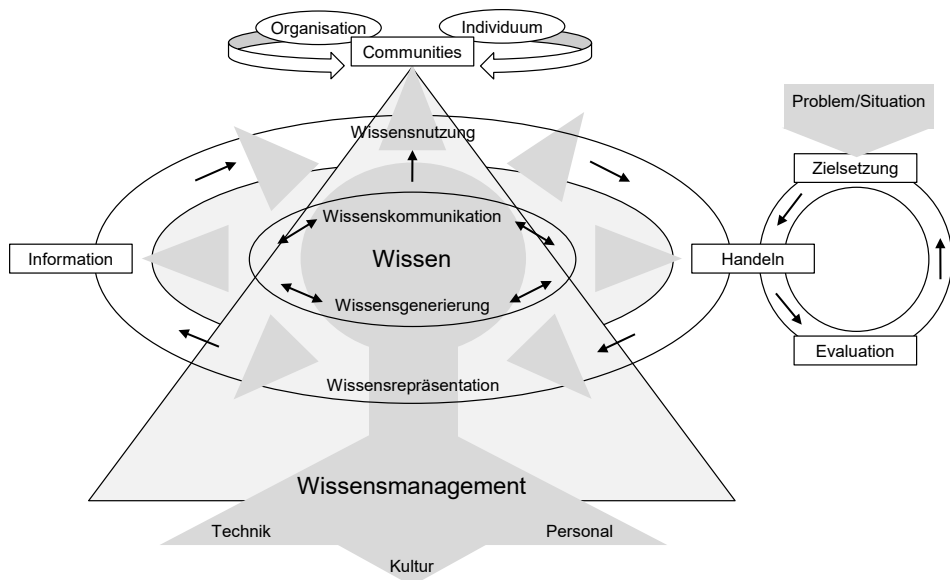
Organisation
Individuum
Communities
Problem/Situation
Wissensnutzung
Zielsetzung
Wissenskommunikation
Information
Wissen
Handeln
Wissensgenerierung
Evaluation
Wissensrepräsentation
Wissensmanagement
Technik
Personal
Kultur